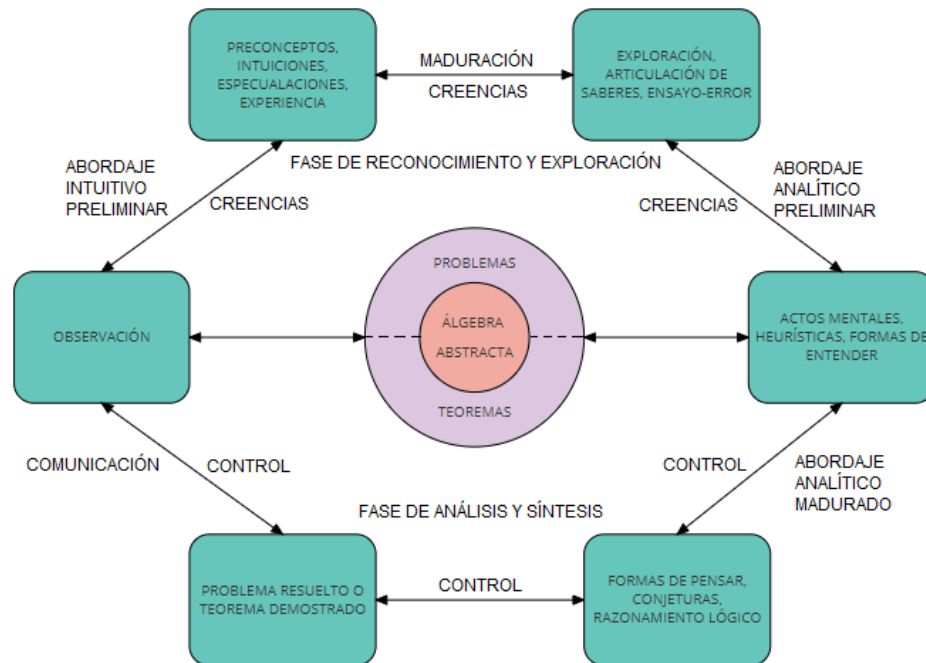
PRECONCEPTOS, INTUICIONES, ESPECUALACIONES, EXPERIENCIA

MADURACIÓN

CREENCIAS

EXPLORACIÓN, ARTICULACIÓN DE SABERES, ENSAYO-ERROR

FASE DE RECONOCIMIENTO Y EXPLORACIÓN

ABORDAJE INTUITIVO PRELIMINAR

CREENCIAS

CREENCIAS

ABORDAJE ANALÍTICO PRELIMINAR

OBSERVACIÓN

PROBLEMAS

ÁLGEBRA ABSTRACTA

TEOREMAS

ACTOS MENTALES, HEURÍSTICAS, FORMAS DE ENTENDER

COMUNICACIÓN

CONTROL

CONTROL

ABORDAJE ANALÍTICO MADURADO

FASE DE ANÁLISIS Y SÍNTESIS

PROBLEMA RESUELTO O TEOREMA DEMOSTRADO

CONTROL

FORMAS DE PENSAR, CONJETURAS, RAZONAMIENTO LÓGICO